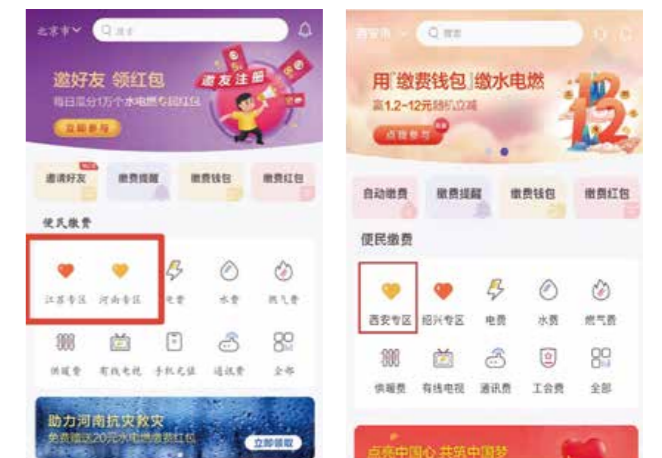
北京市 搜索

邀好友 领红包
每日瓜分1万个水电燃气费红包
立即参与
邀友注册

邀请好友 缴费提醒 缴费钱包 缴费红包

便民缴费

江苏专区 河南专区 电费 水费 燃气费

供暖费 有线电视 手机充值 通讯费 全部

助力河南抗灾救灾
免费领取20元水电燃缴费红包
立即领取

西安市 搜索

用「缴费钱包」缴水电燃
享1.2~12元随机立减
点击参与
12

自动缴费 缴费提醒 缴费钱包 缴费红包

便民缴费

西安专区 绍兴专区 电费 水费 燃气费

供暖费 有线电视 通讯费 工会费 全部

点亮中国心 共筑中国梦